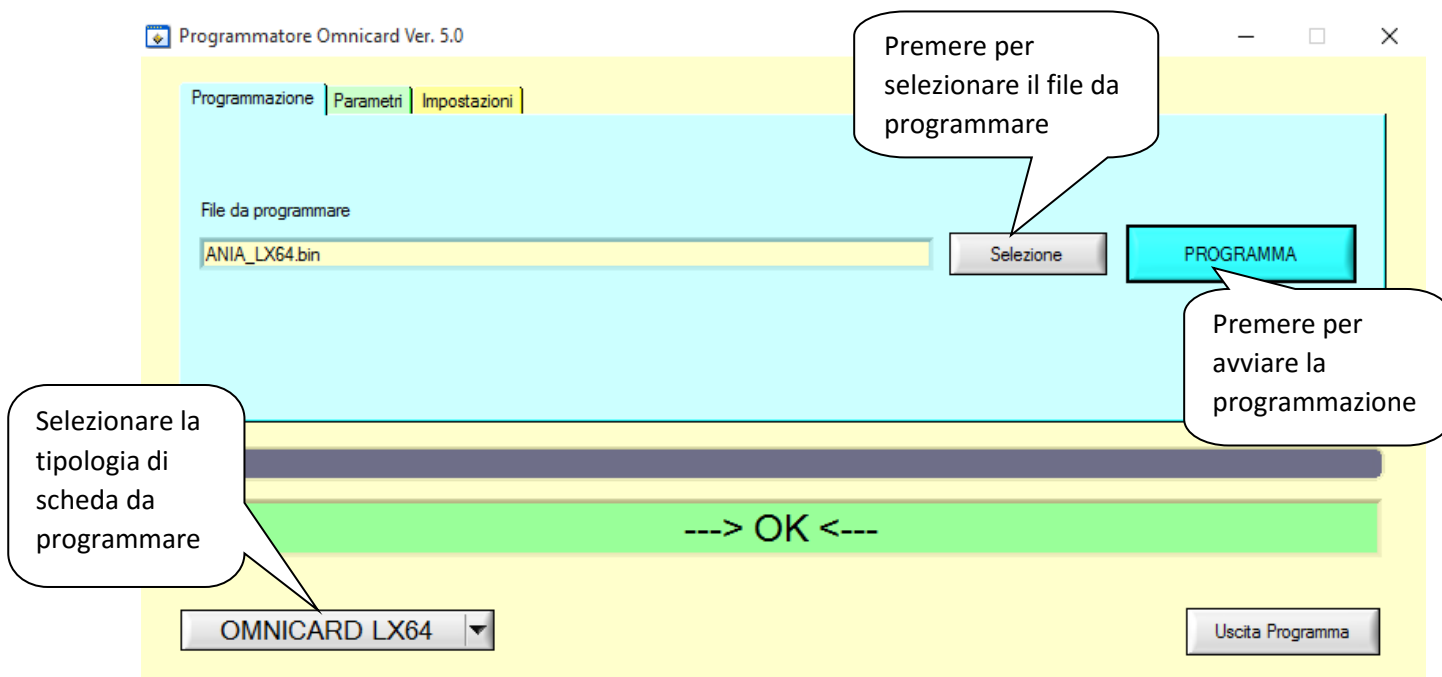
Programmatore Omnicard Ver. 5.0

Premere per selezionare il file da programmare

Programmazione | Parametri | Impostazioni

File da programmare

ANIA_LX64.bin

Selezione

PROGRAMMA

Premere per avviare la programmazione

Selezionare la tipologia di scheda da programmare

---> OK <---

OMNICARD LX64

Uscita Programma